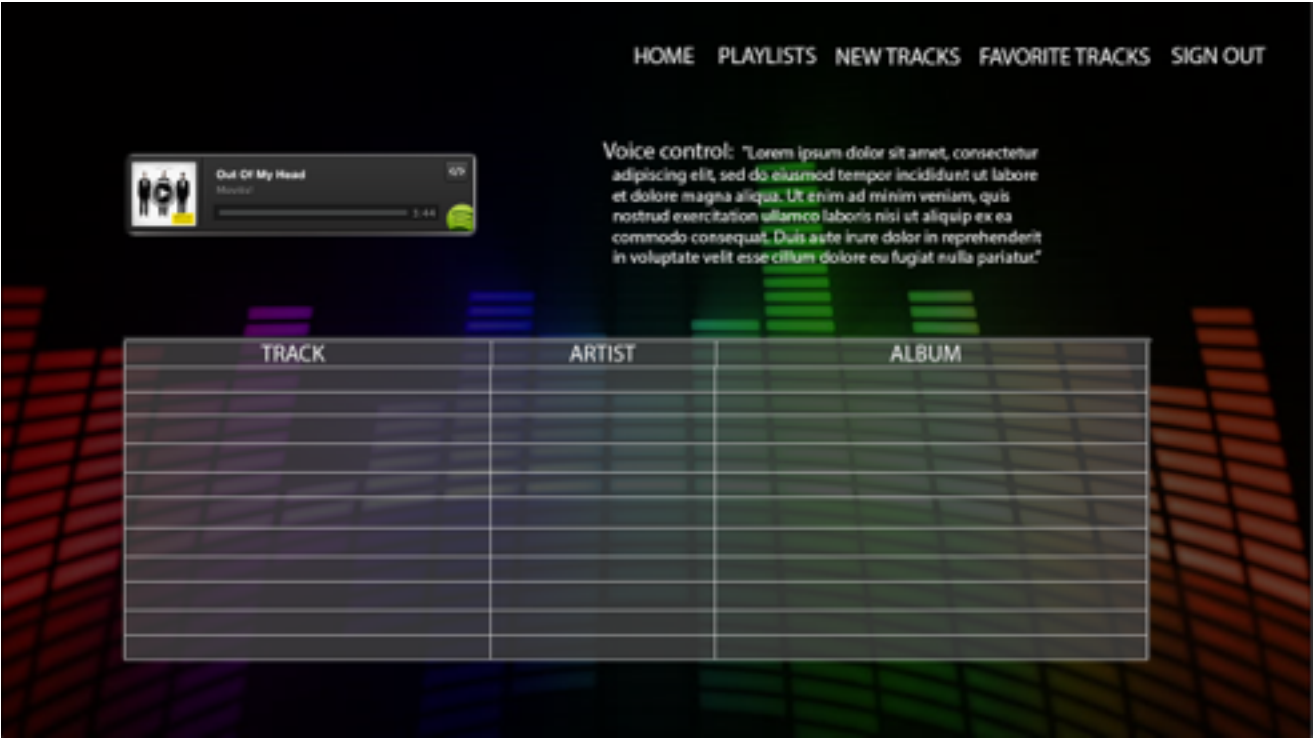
HOME PLAYLISTS NEW TRACKS FAVORITE TRACKS SIGN OUT

Out Of My Head
Mavisi
3:44

Voice control: "Lorem ipsum dolor sit amet, consectetur adipiscing elit, sed do eiusmod tempor incididunt ut labore et dolore magna aliqua. Ut enim ad minim veniam, quis nostrud exercitation ullamco laboris nisi ut aliquip ex ea commodo consequat. Duis aute irure dolor in reprehenderit in voluptate velit esse cillum dolore eu fugiat nulla pariatur."

| TRACK | ARTIST | ALBUM |
|---|---|---|
| | | |
| | | |
| | | |
| | | |
| | | |
| | | |
| | | |
| | | |
| | | |
| | | |
| | | |